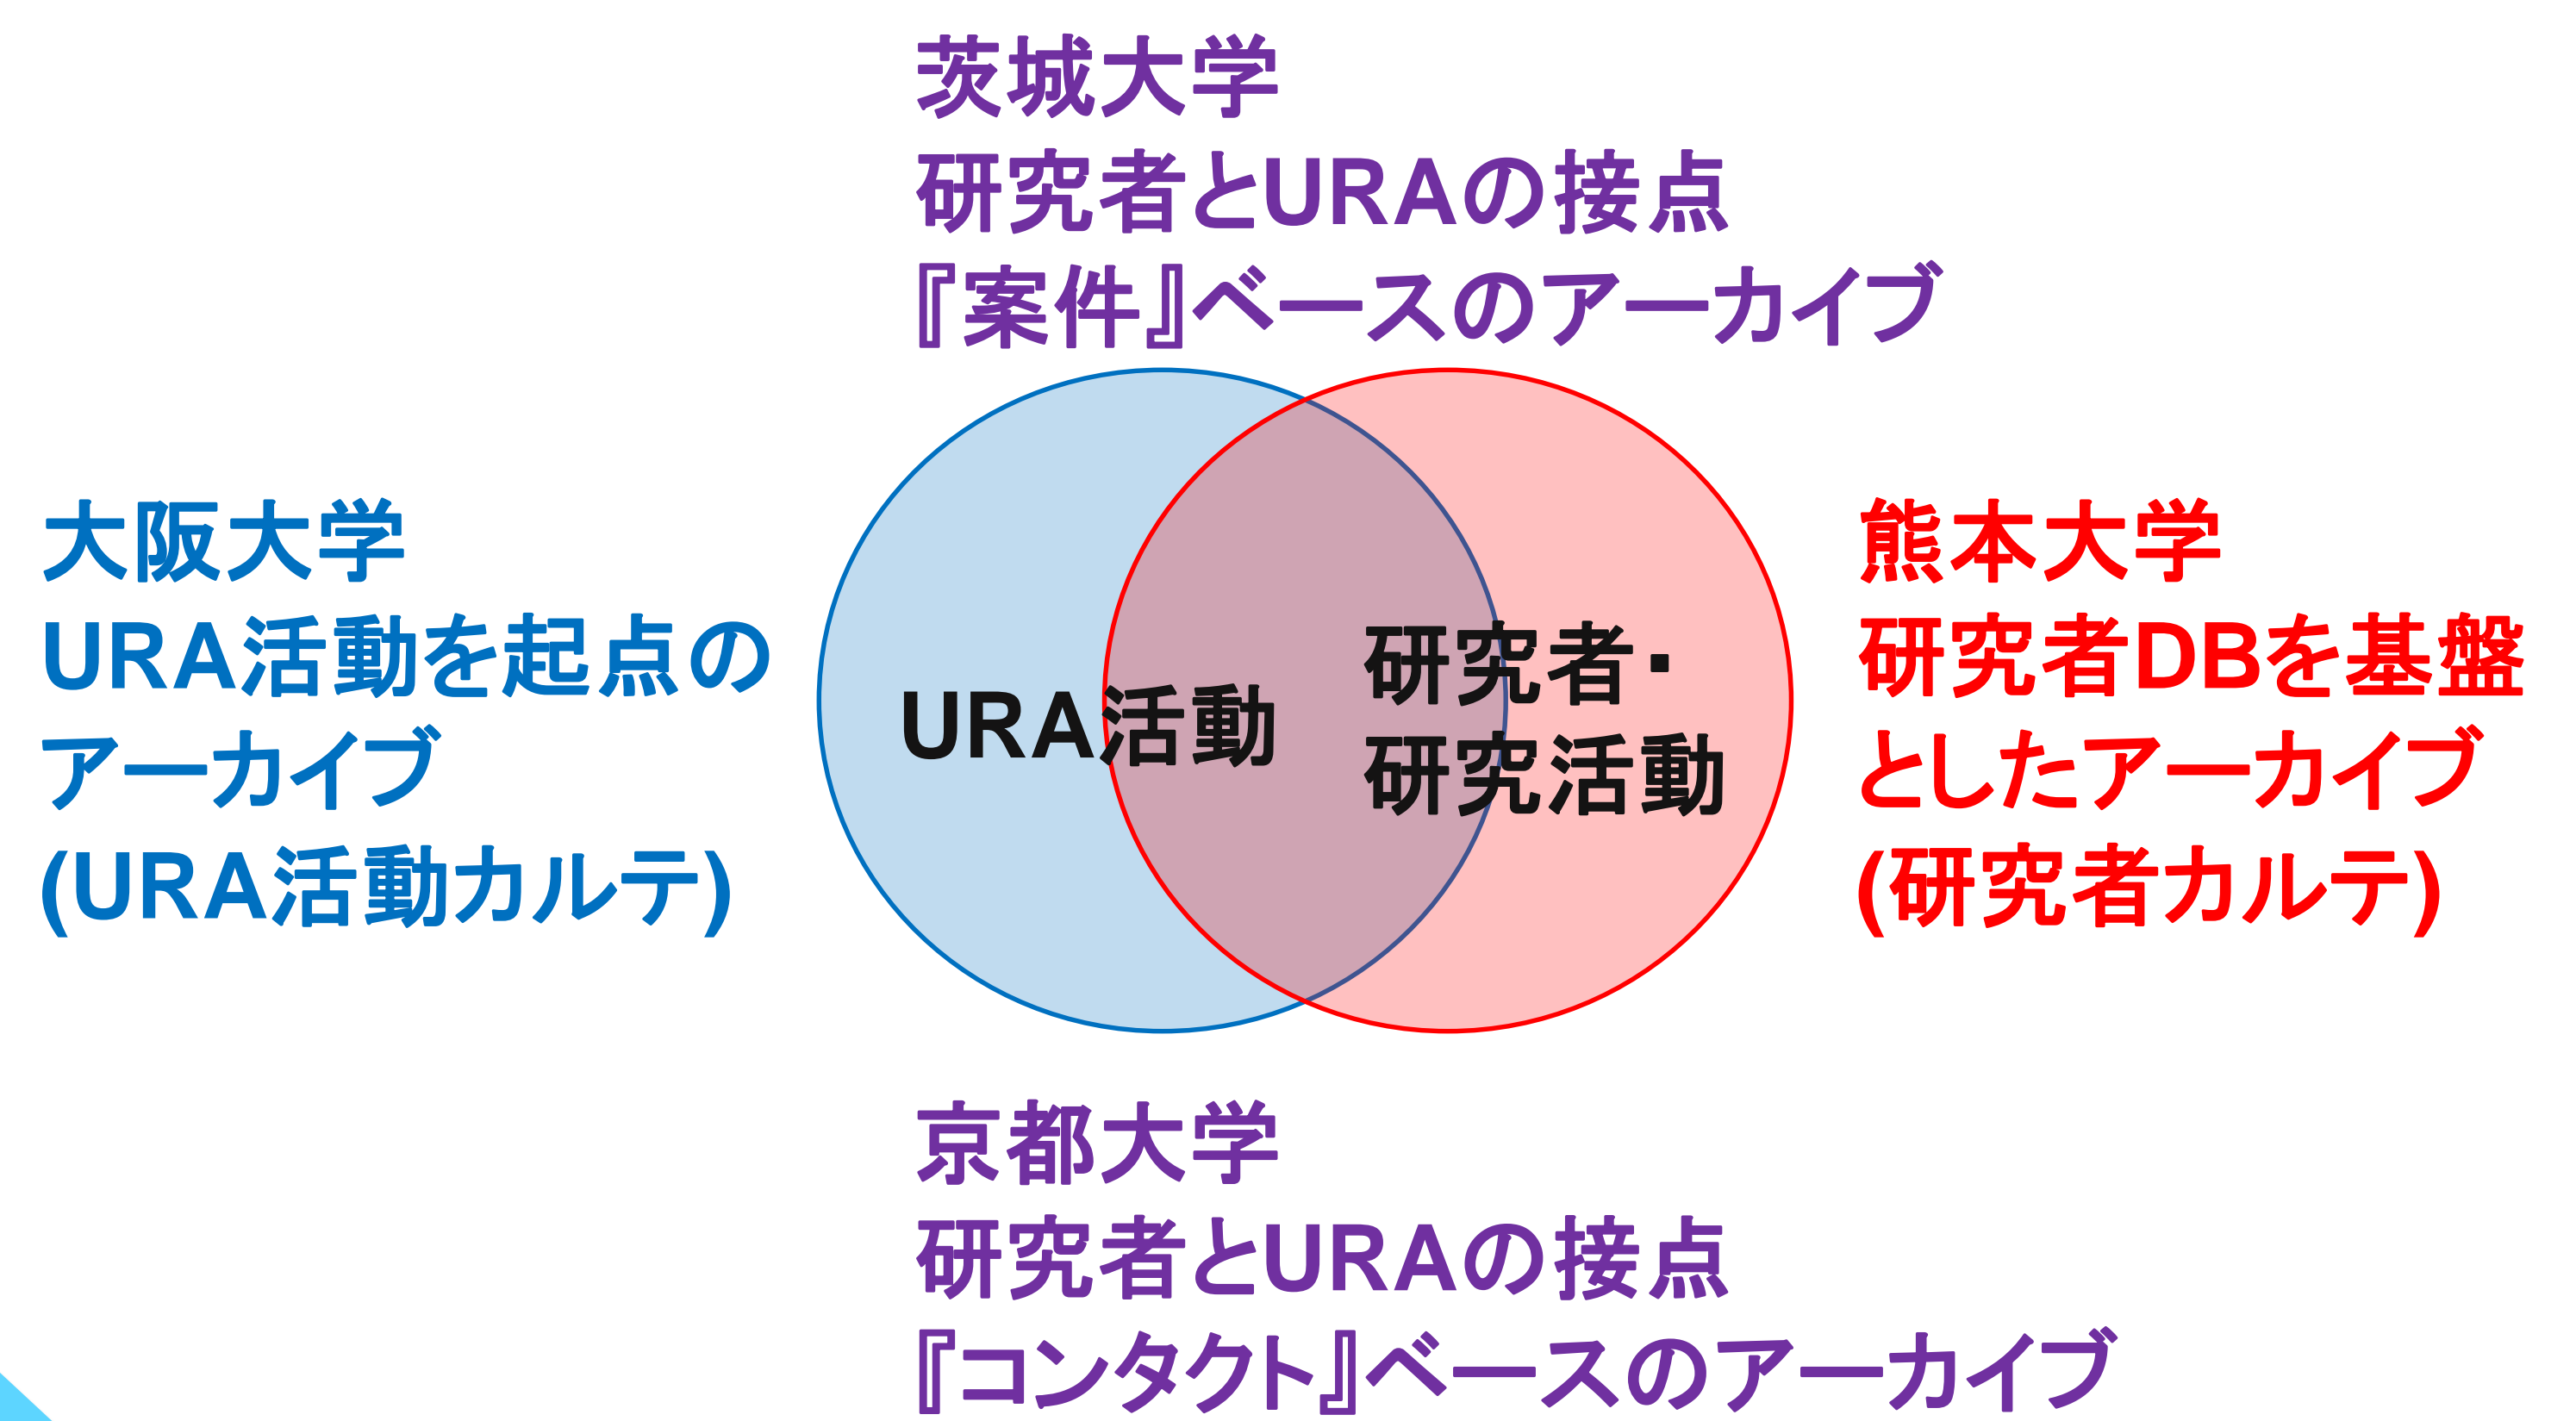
茨城大学
研究者とURAの接点
『案件』ベースのアーカイブ

大阪大学
URA活動を起点の
アーカイブ
(URA活動カルテ)

URA活動

研究者・
研究活動

熊本大学
研究者DBを基盤
としたアーカイブ
(研究者カルテ)

京都大学
研究者とURAの接点
『コンタクト』ベースのアーカイブ